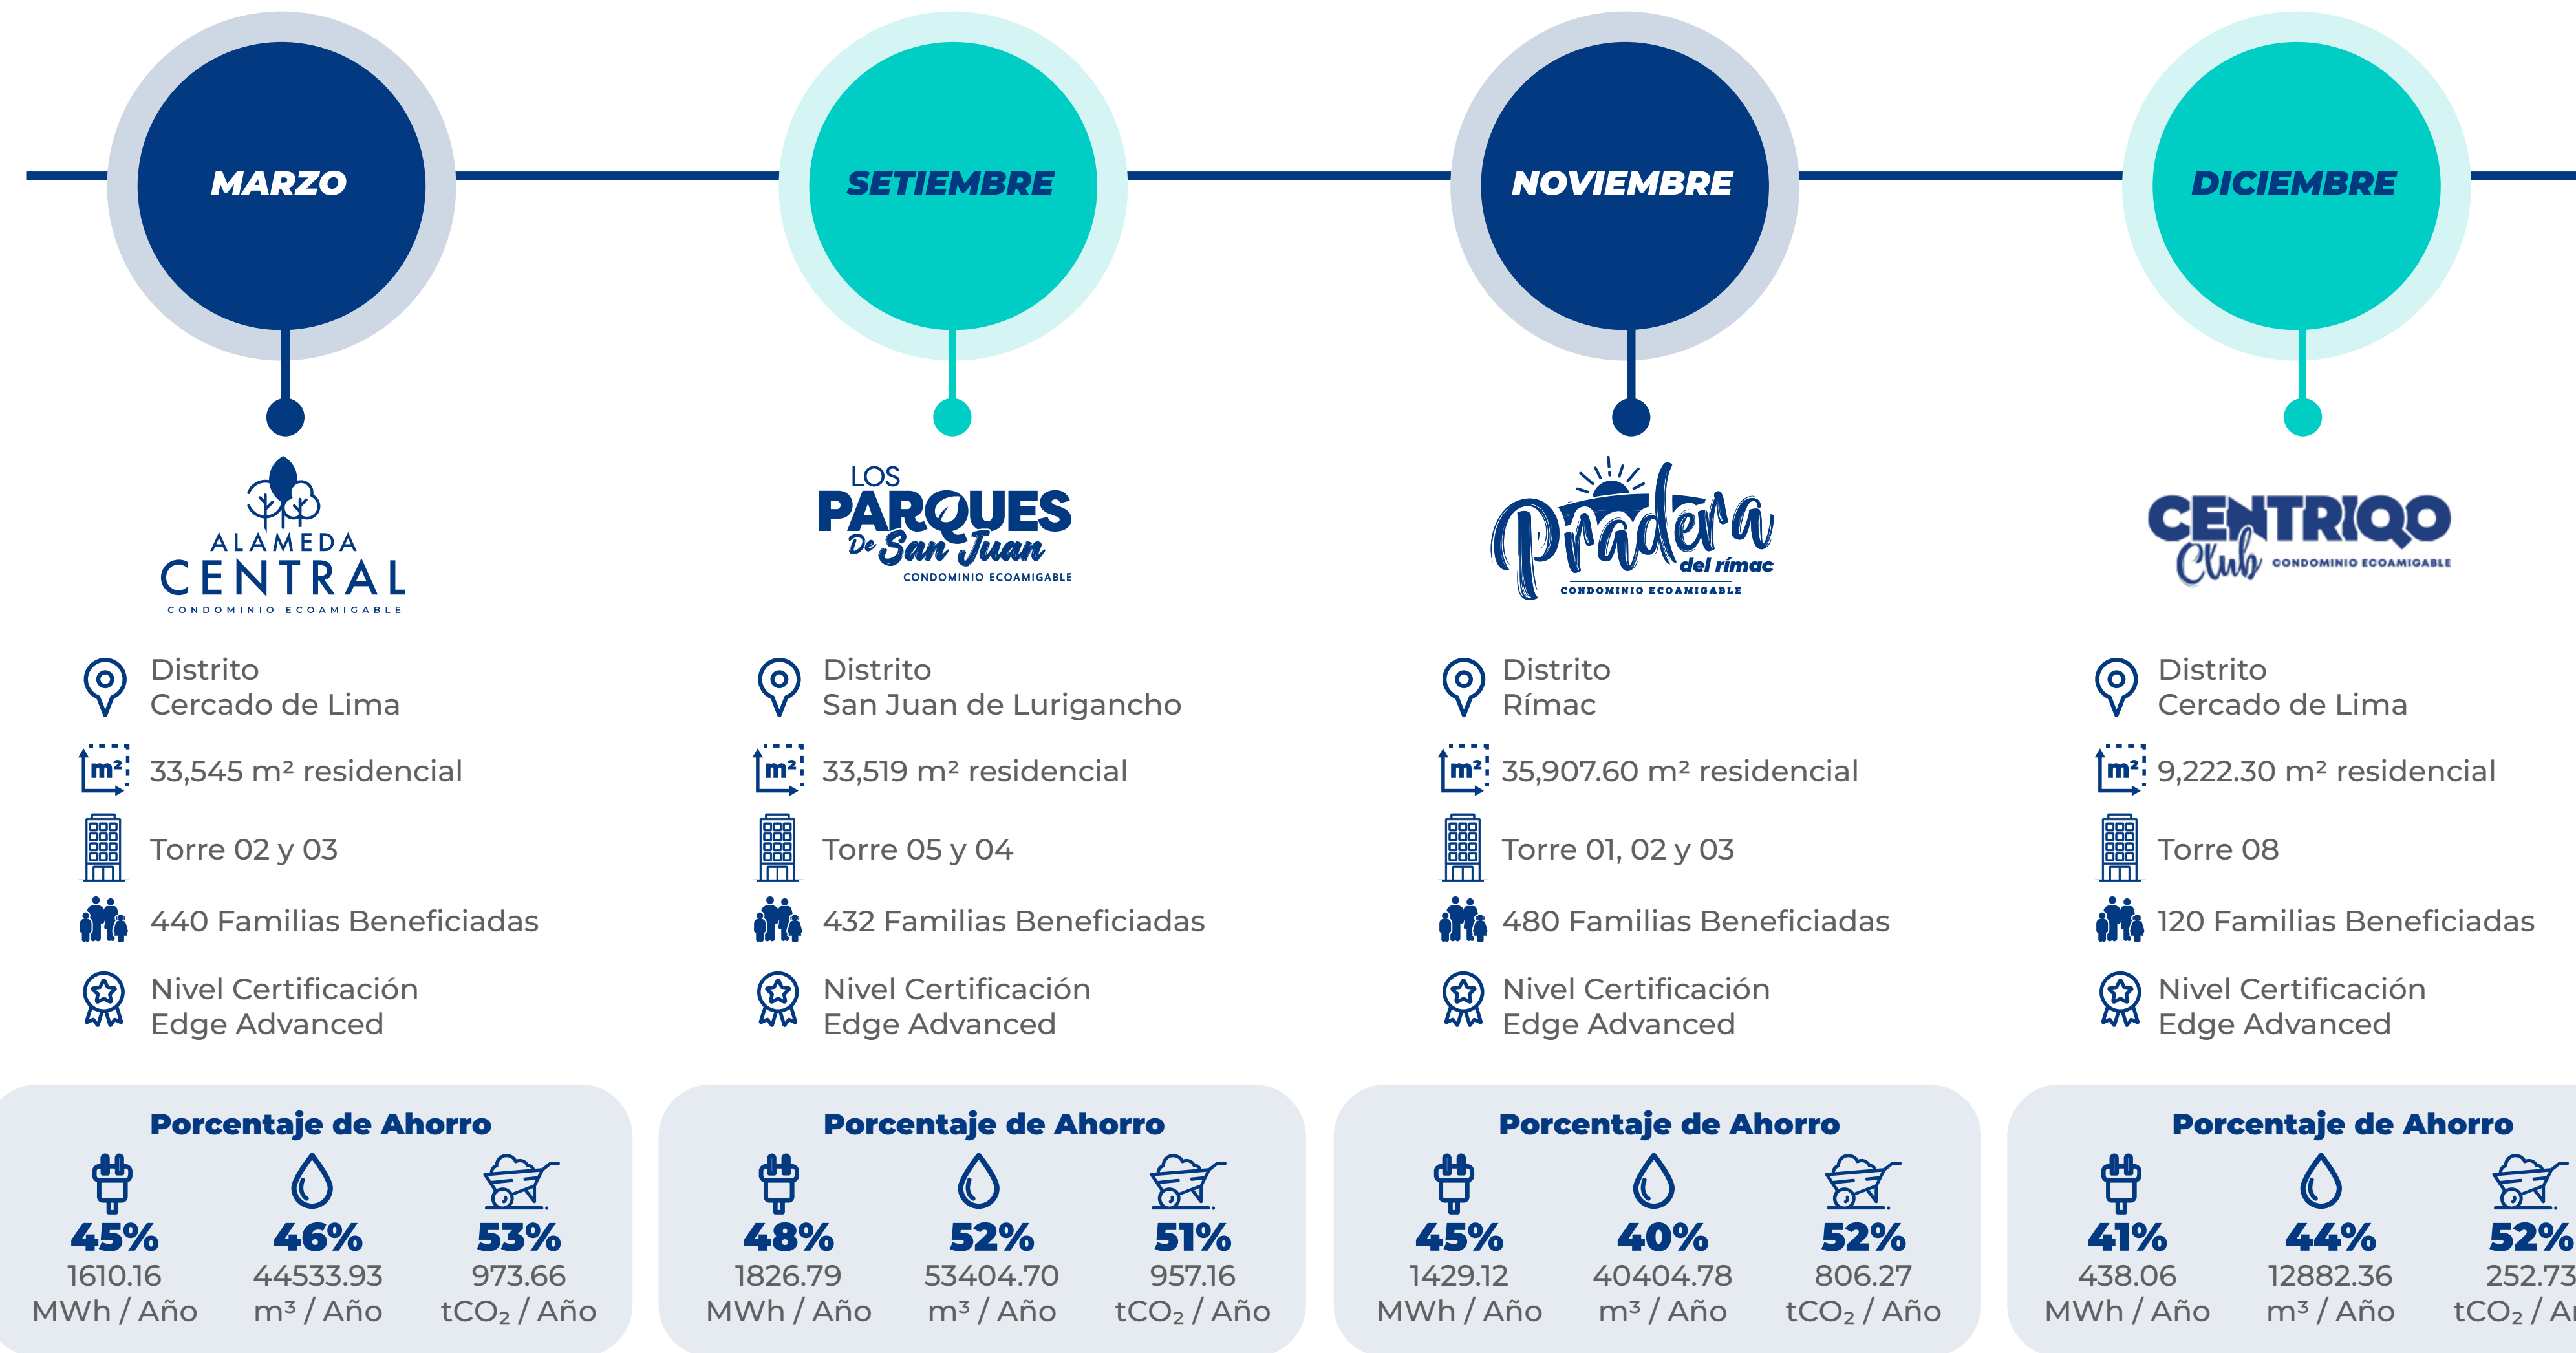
MARZO

ALAMEDA CENTRAL
CONDOMINIO ECOAMIGABLE

Distrito
Cercado de Lima

$m^2$ 33,545 $m^2$ residencial

Torre 02 y 03

440 Familias Beneficiadas

Nivel Certificación
Edge Advanced

Porcentaje de Ahorro

45%
1610.16
MWh / Año

46%
44533.93
$m^3$ / Año

53%
973.66
$tCO_2$ / Año

SETIEMBRE

LOS PARQUES De San Juan
CONDOMINIO ECOAMIGABLE

Distrito
San Juan de Lurigancho

$m^2$ 33,519 $m^2$ residencial

Torre 05 y 04

432 Familias Beneficiadas

Nivel Certificación
Edge Advanced

Porcentaje de Ahorro

48%
1826.79
MWh / Año

52%
53404.70
$m^3$ / Año

51%
957.16
$tCO_2$ / Año

NOVIEMBRE

Pradera del rímac
CONDOMINIO ECOAMIGABLE

Distrito
Rímac

$m^2$ 35,907.60 $m^2$ residencial

Torre 01, 02 y 03

480 Familias Beneficiadas

Nivel Certificación
Edge Advanced

Porcentaje de Ahorro

45%
1429.12
MWh / Año

40%
40404.78
$m^3$ / Año

52%
806.27
$tCO_2$ / Año

DICIEMBRE

CENTRIQO Club
CONDOMINIO ECOAMIGABLE

Distrito
Cercado de Lima

$m^2$ 9,222.30 $m^2$ residencial

Torre 08

120 Familias Beneficiadas

Nivel Certificación
Edge Advanced

Porcentaje de Ahorro

41%
438.06
MWh / Año

44%
12882.36
$m^3$ / Año

52%
252.73
$tCO_2$ / A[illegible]